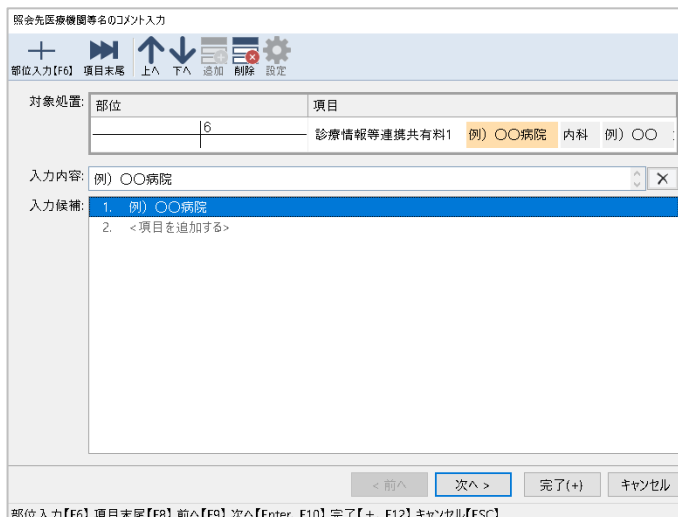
照会先医療機関等名のコメント入力

部位入力[F6] 項目末尾 上へ 下へ 追加 削除 設定

対象処置:

| 部位 | 項目 |
|---|---|
| 6 | 診療情報等連携共有料1 例）〇〇病院 内科 例）〇〇 |

入力内容: 例）〇〇病院

入力候補:
1. 例）〇〇病院
2. <項目を追加する>

< 前へ 次へ > 完了(+) キャンセル

部位入力【F6】項目末尾【F8】前へ【F9】次へ【Enter, F10】完了【+, F12】キャンセル【ESC】